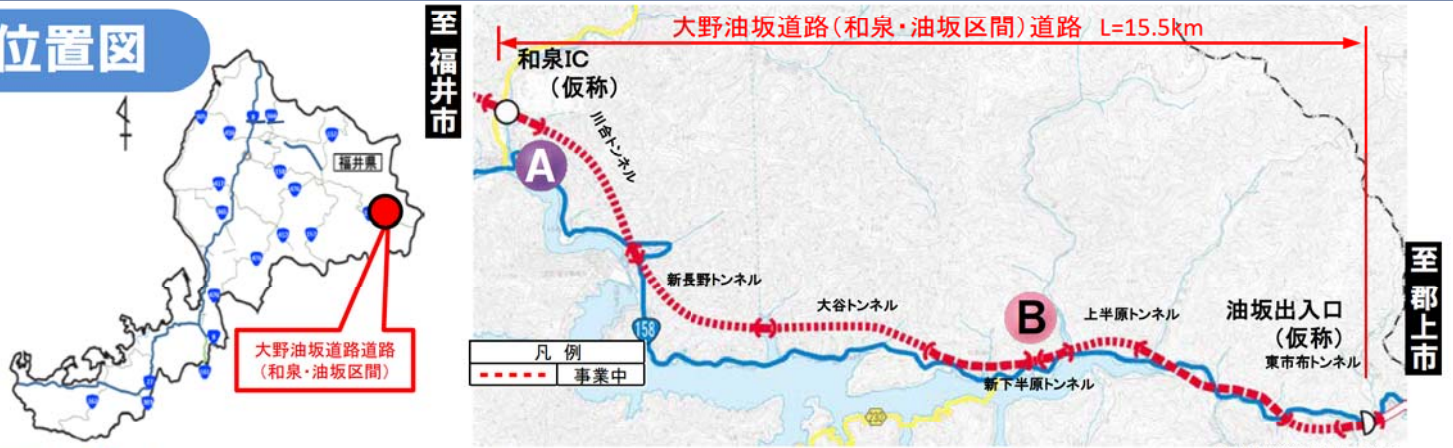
位置図

福井県

大野油坂道路道路
（和泉・油坂区間）

至福井市

大野油坂道路（和泉・油坂区間）道路　L=15.5km

和泉IC
（仮称）

A

三合トンネル

新長野トンネル

大谷トンネル

B

上半原トンネル

新下半原トンネル

158

油坂出入口
（仮称）

東市布トンネル

至郡上市

| 凡　例 | |
|---|---|
| | 事業中 |